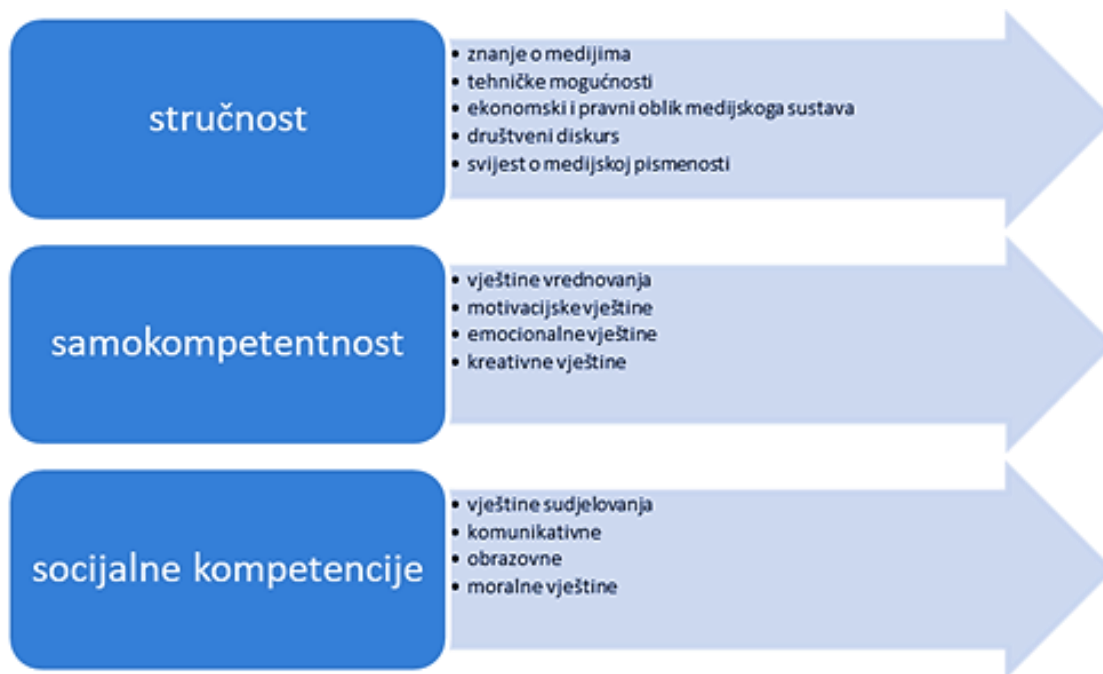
stručnost

- znanje o medijima
- tehničke mogućnosti
- ekonomski i pravni oblik medijskoga sustava
- društveni diskurs
- svijest o medijskoj pismenosti

samokompetentnost

- vještine vrednovanja
- motivacijske vještine
- emocionalne vještine
- kreativne vještine

socijalne kompetencije

- vještine sudjelovanja
- komunikativne
- obrazovne
- moralne vještine